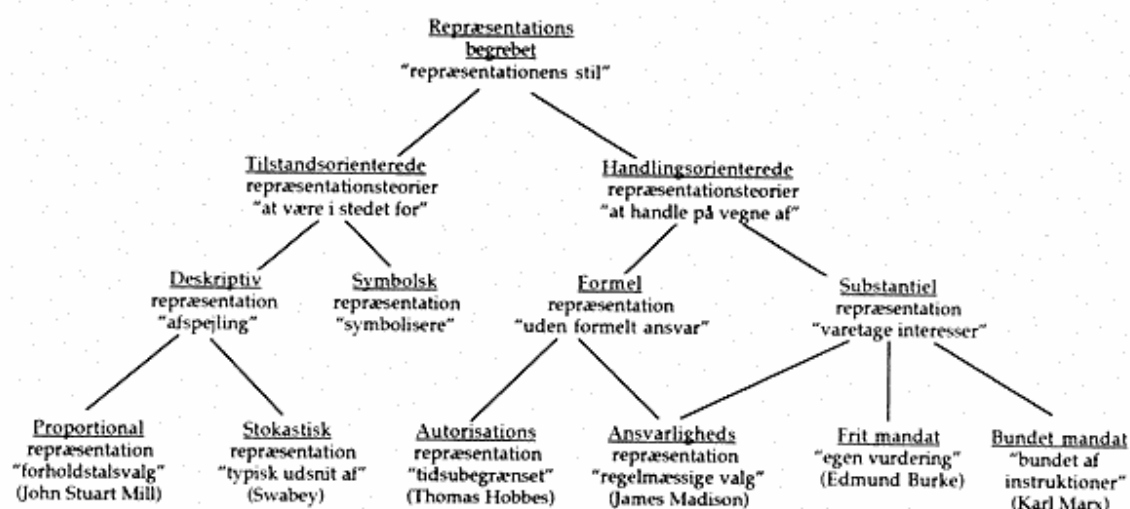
Repræsentations begrebet
"repræsentationens stil"

Tilstandsorienterede repræsentationsteorier
"at være i stedet for"

Handlingsorienterede repræsentationsteorier
"at handle på vegne af"

Deskriptiv repræsentation
"afspejling"

Symbolsk repræsentation
"symbolisere"

Formel repræsentation
"uden formelt ansvar"

Substantiel repræsentation
"varetage interesser"

Proportional repræsentation
"forholdstalsvalg"
(John Stuart Mill)

Stokastisk repræsentation
"typisk udsnit af"
(Swabey)

Autorisations repræsentation
"tidsubegrænset"
(Thomas Hobbes)

Ansvarligheds repræsentation
"regelmæssige valg"
(James Madison)

Frit mandat
"egen vurdering"
(Edmund Burke)

Bundet mandat
"bundet af instruktioner"
(Karl Marx)